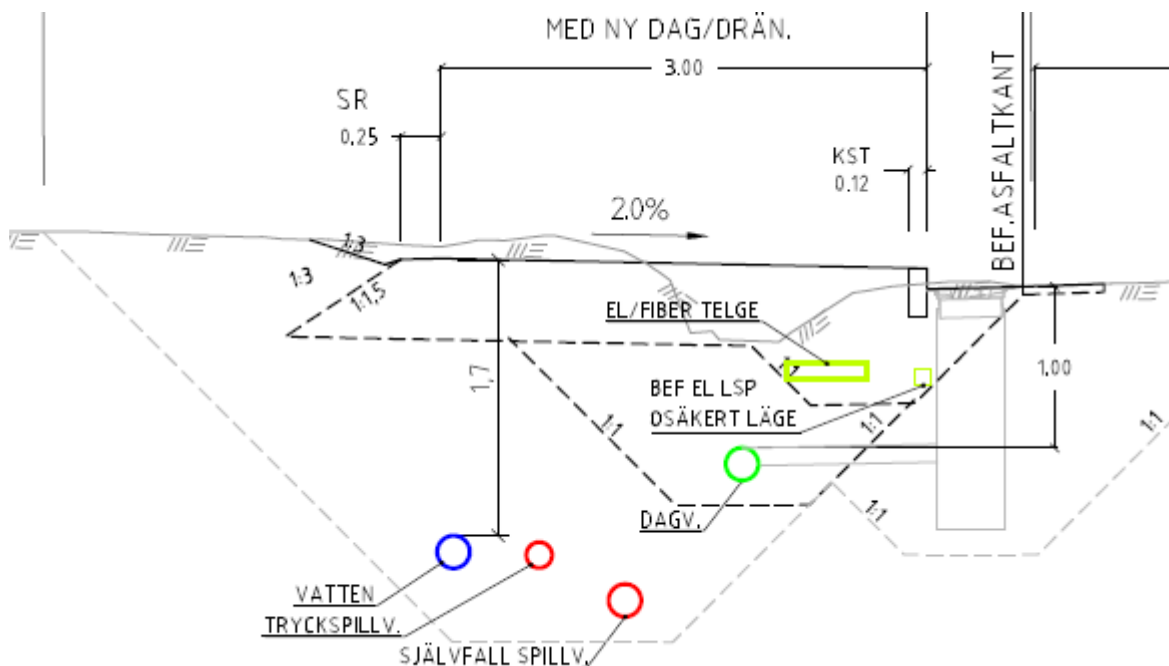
MED NY DAG/DRÄN.

3.00

SR

0.25

KST

0.12

BEF.ASFALTKANT

2.0%

1:3

1:3

1:1,5

EL/FIBER TELGE

1.7

BEF EL LSP

OSÄKERT LÄGE

1.00

1:1

1:1

1:1

1:1

DAGV.

VATTEN

TRYCKSPILLV.

SJÄLVFALL SPILLV.